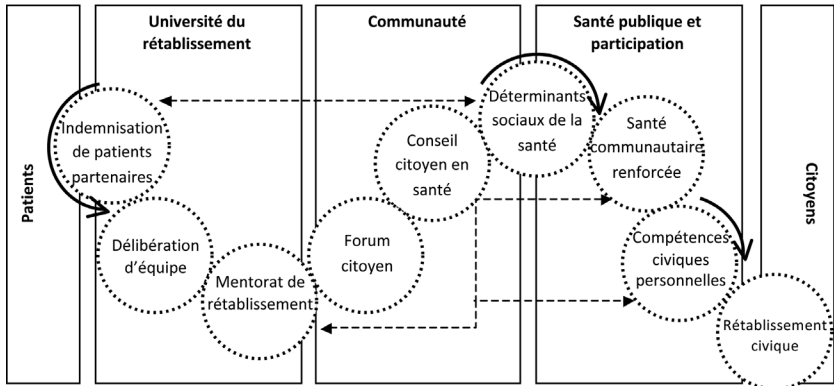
Patients

Université du rétablissement

Communauté

Santé publique et participation

Citoyens

Indemnisation de patients partenaires

Délibération d'équipe

Mentorat de rétablissement

Forum citoyen

Conseil citoyen en santé

Déterminants sociaux de la santé

Santé communautaire renforcée

Compétences civiques personnelles

Rétablissement civique